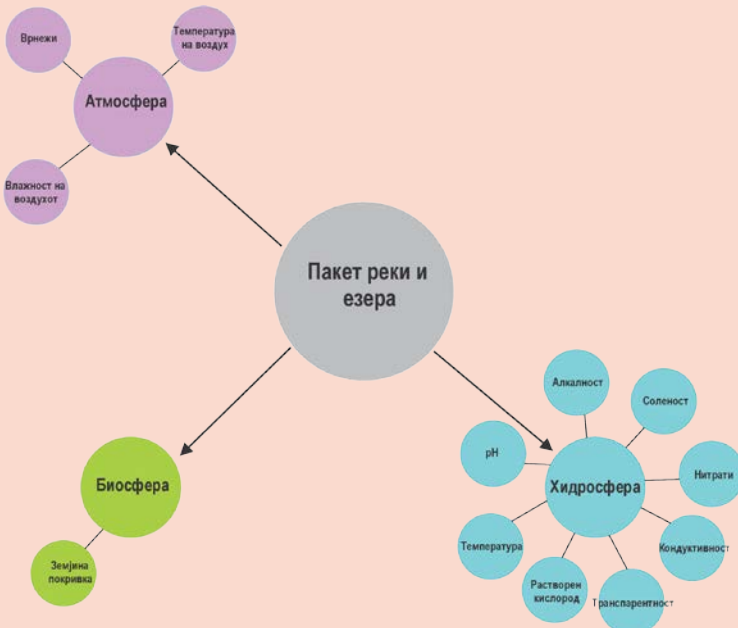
Врнежи

Температура на воздух

Атмосфера

Влажност на воздухот

Пакет реки и езера

Алкалност

Соленост

pH

Хидросфера

Нитрати

Температура

Кондуктивност

Растворен кислород

Транспарентност

Биосфера

Земјина покривка